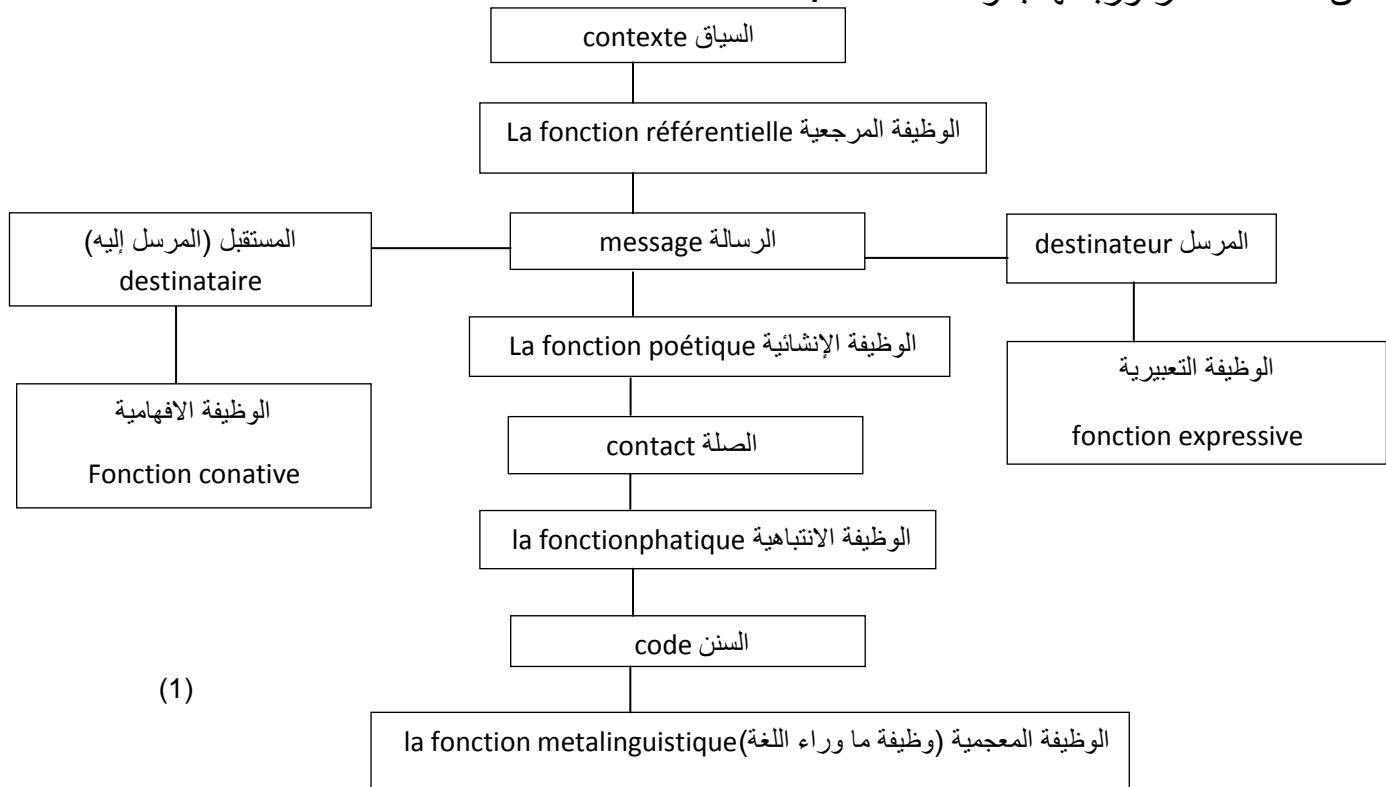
السياق contexte

الوظيفة المرجعية La fonction référentielle

المستقبل (المرسل إليه) destinataire

الرسالة message

المرسل destinateur

الوظيفة الإنشائية La fonction poétique

الوظيفة التعبيرية

fonction expressive

الوظيفة الافهامية

Fonction conative

الصلة contact

الوظيفة الانتباهية la fonctionphatique

السنن code

(1)

الوظيفة المعجمية (وظيفة ما وراء اللغة)la fonction metalinguistique